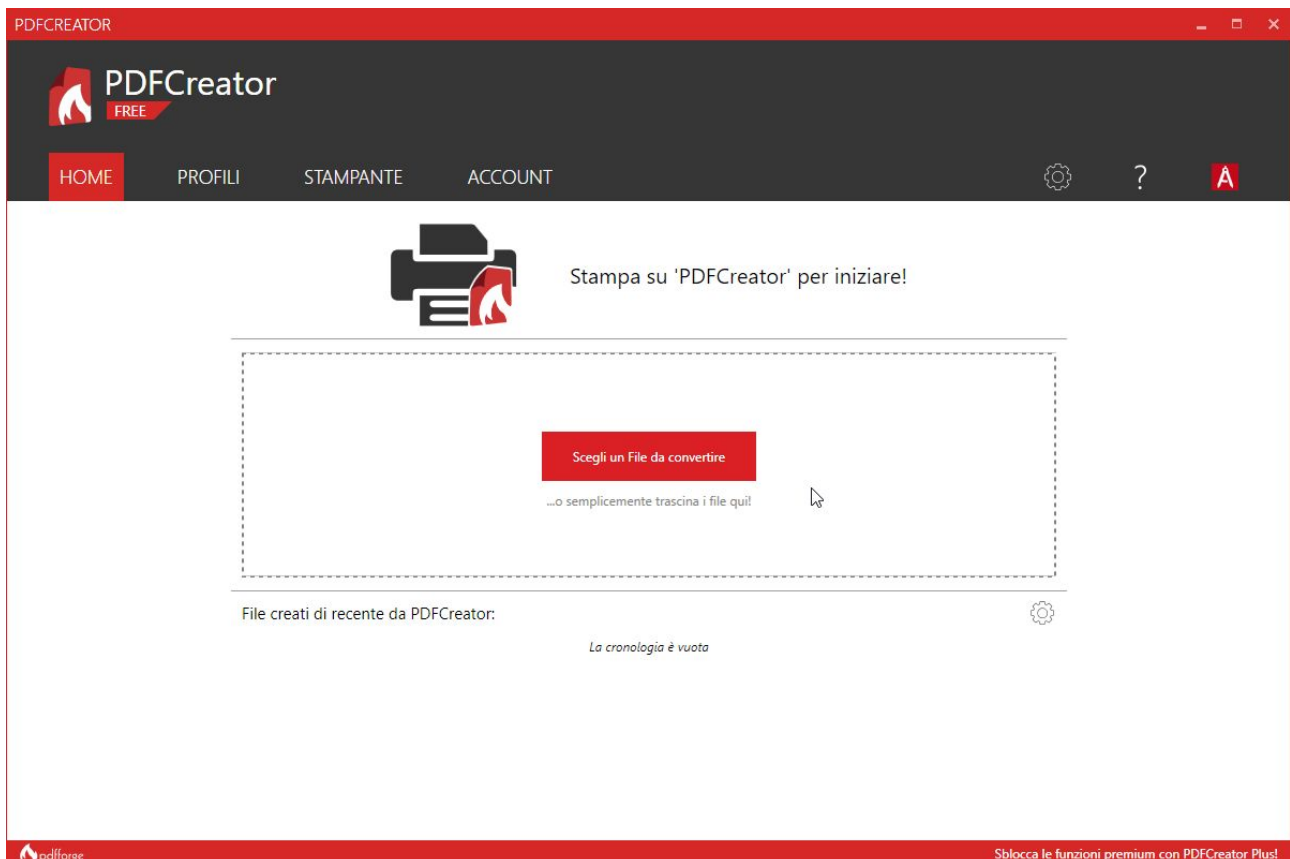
PDFCREATOR

PDFCreator
FREE

HOME
PROFILI
STAMPANTE
ACCOUNT

Stampa su 'PDFCreator' per iniziare!

Scegli un File da convertire

...o semplicemente trascina i file qui!

File creati di recente da PDFCreator:

La cronologia è vuota

pdfforge

Sblocca le funzioni premium con PDFCreator Plus!